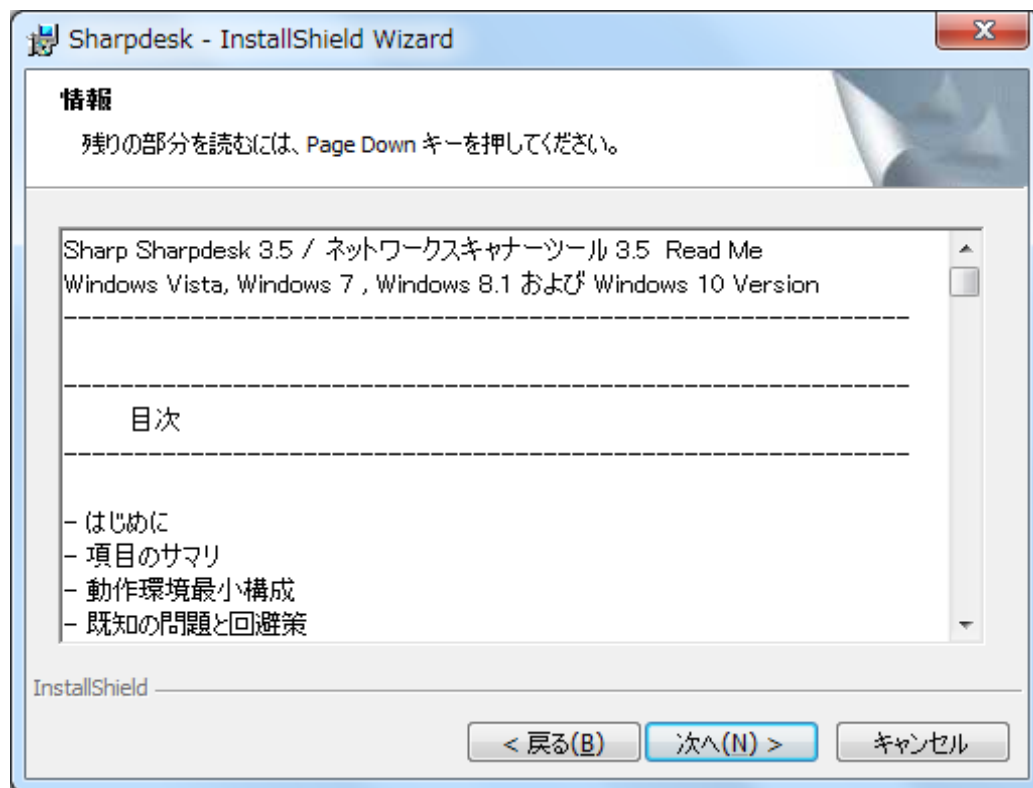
Sharpdesk - InstallShield Wizard

情報

残りの部分を読むには、Page Down キーを押してください。

Sharp Sharpdesk 3.5 / ネットワークスキャナーツール 3.5 Read Me
Windows Vista, Windows 7 , Windows 8.1 および Windows 10 Version
------------------------------------------------------------

------------------------------------------------------------
目次
------------------------------------------------------------

- はじめに
- 項目のサマリ
- 動作環境最小構成
- 既知の問題と回避策

InstallShield

< 戻る(B)
次へ(N) >
キャンセル